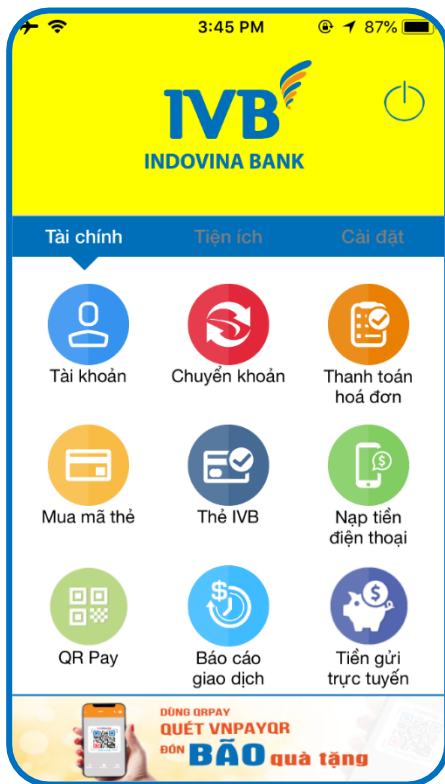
3:45 PM
87%

IVB
INDOVINA BANK

Tài chính
Tiện ích
Cài đặt

Tài khoản
Chuyển khoản
Thanh toán hoá đơn
Mua mã thẻ
Thẻ IVB
Nạp tiền điện thoại
QR Pay
Báo cáo giao dịch
Tiền gửi trực tuyến

DÙNG QRPAY
QUÉT VNPAYQR
ĐÓN BÃO quà tặng